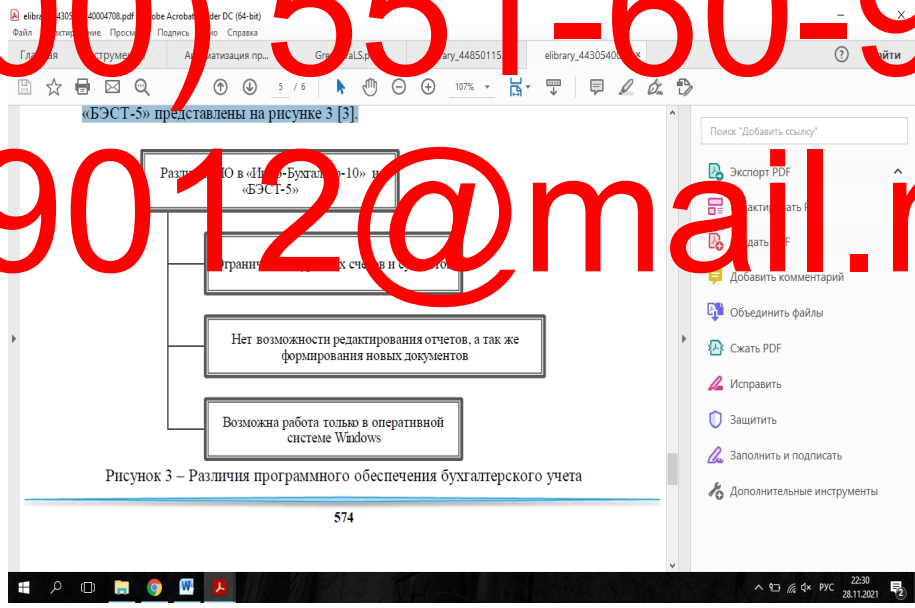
00) 551-60-9
9012@mail.r

elibrary_44305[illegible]40004708.pdf - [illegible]obe Acrobat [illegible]der DC (64-bit)
Файл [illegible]дактирование Просм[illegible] Подпись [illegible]но Справка
Главная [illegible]нструменты А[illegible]втоматизация пр... Gre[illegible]ral.S.p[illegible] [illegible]brary_44850115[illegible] elibrary_44305400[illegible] ×
5 / 6 107%

«БЭСТ-5» представлены на рисунке 3 [3].

Разли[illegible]О в «И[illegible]-Бухгал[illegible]о-10» и «БЭСТ-5»

Огранич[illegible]х счетов и су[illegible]то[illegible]

Нет возможности редактирования отчетов, а так же формирования новых документов

Возможна работа только в оперативной системе Windows

Рисунок 3 – Различия программного обеспечения бухгалтерского учета

574

Поиск "Добавить ссылку"
Экспорт PDF
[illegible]актировать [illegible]
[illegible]дать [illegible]F
Добавить комментарий
Объединить файлы
Сжать PDF
Исправить
Защитить
Заполнить и подписать
Дополнительные инструменты

РУС 22:30 28.11.2021